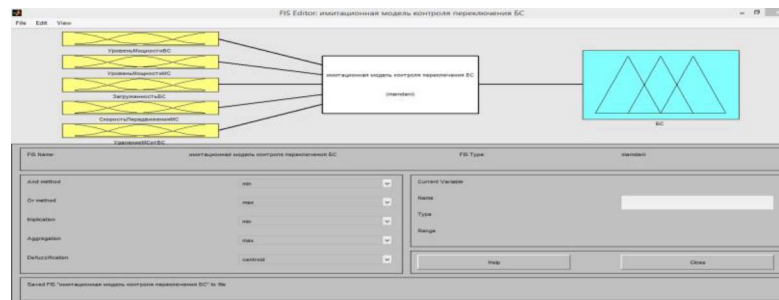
FIS Editor: имитационная модель контроля переключения БС

File Edit View

УровеньМощностиБС

УровеньМощностиМС

ЗагруженностьБС

СкоростьПередвиженияМС

УровеньБСотБС

имитационная модель контроля переключения БС

(mamdani)

БС

FIS Name: имитационная модель контроля переключения БС

FIS Type: mamdani

And method: min

Or method: max

Implication: min

Aggregation: max

Defuzzification: centroid

Current Variable

Name

Type

Range

Help

Close

Saved FIS "имитационная модель контроля переключения БС" to file